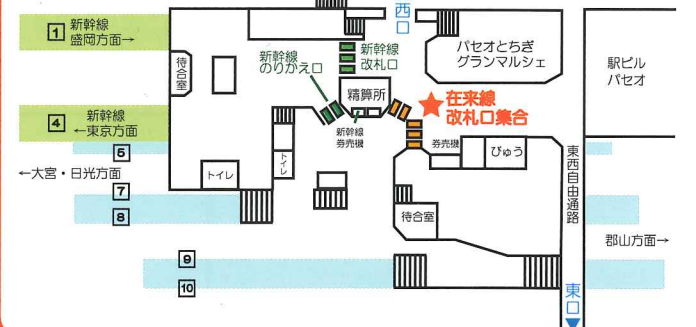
1 新幹線
盛岡方面→

待合室

新幹線
のりかえ口

新幹線
改札口

西口

パセオとちぎ
グランマルシェ

駅ビル
パセオ

4 新幹線
←東京方面

精算所

★在来線
改札口集合

新幹線
券売機

5

←大宮・日光方面

7

8

トイレ

トイレ

券売機

びゅう

東西自由通路

待合室

郡山方面→

9

10

東口